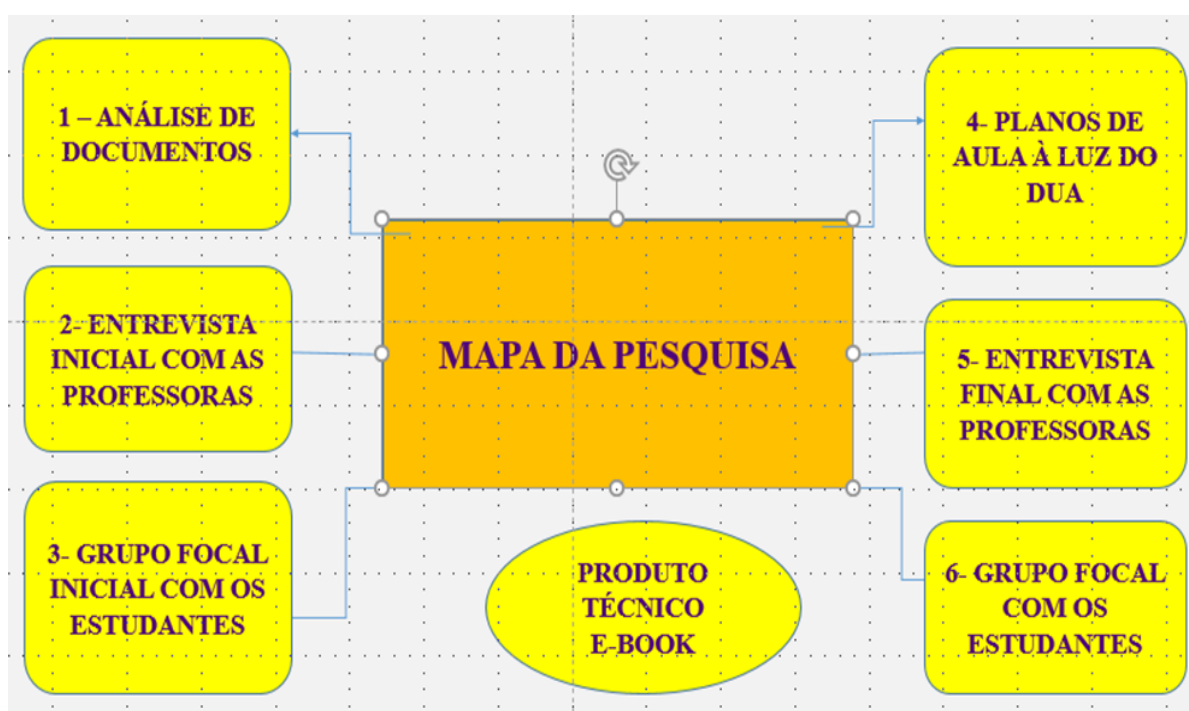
1 – ANÁLISE DE DOCUMENTOS

2- ENTREVISTA INICIAL COM AS PROFESSORAS

3- GRUPO FOCAL INICIAL COM OS ESTUDANTES

MAPA DA PESQUISA

PRODUTO TÉCNICO E-BOOK

4- PLANOS DE AULA À LUZ DO DUA

5- ENTREVISTA FINAL COM AS PROFESSORAS

6- GRUPO FOCAL COM OS ESTUDANTES